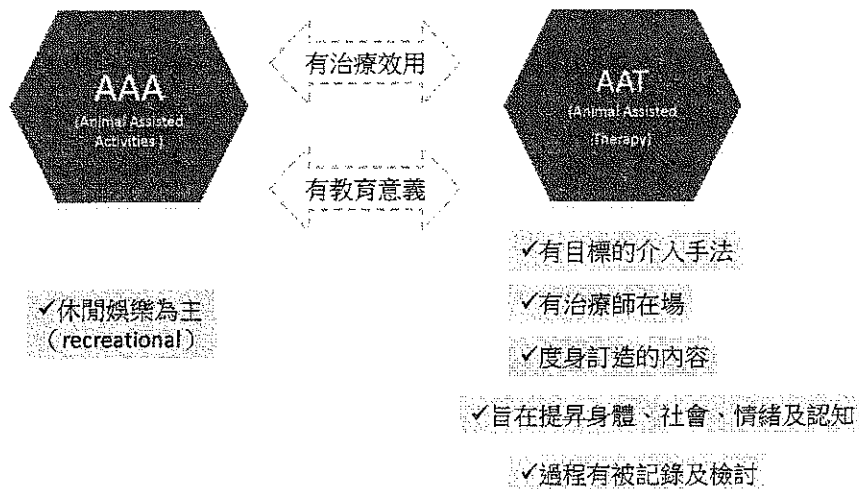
AAA
(Animal Assisted Activities)

有治療效用

有教育意義

AAT
(Animal Assisted Therapy)

✓休閒娛樂為主 (recreational)

✓有目標的介入手法

✓有治療師在場

✓度身訂造的內容

✓旨在提昇身體、社會、情緒及認知

✓過程有被記錄及檢討